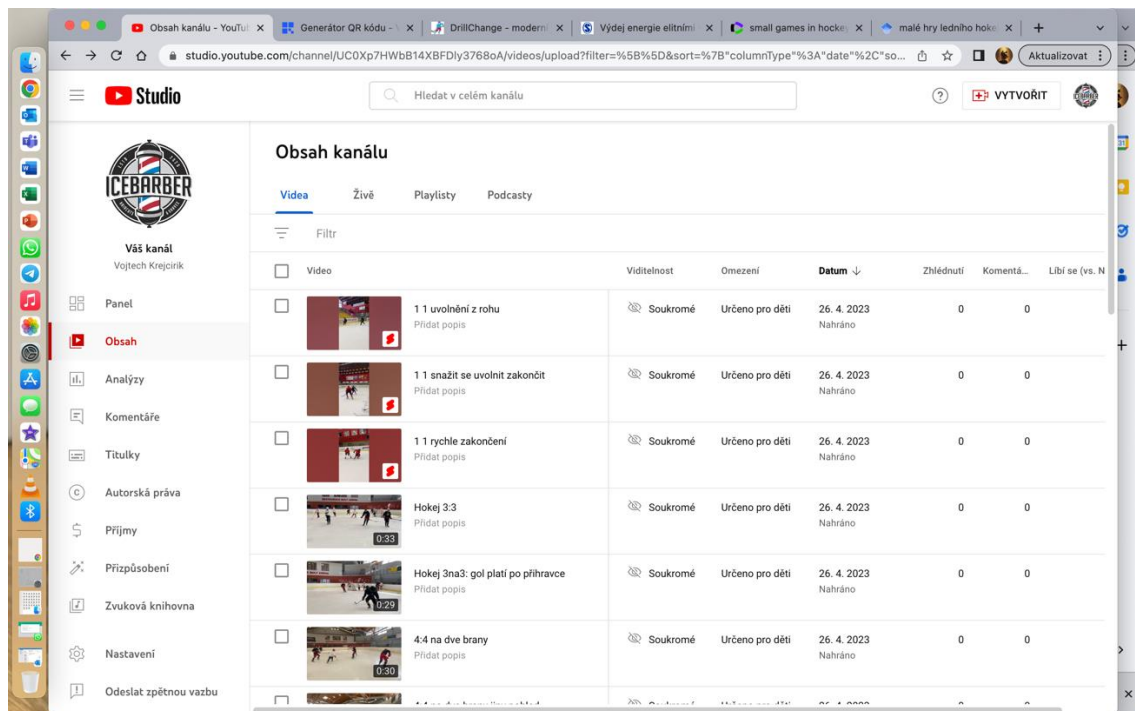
Obsah kanálu - YouTub × | Generátor QR kódu - × | DrillChange - moderní × | Výdej energie elitními × | small games in hockey × | malé hry ledního hoke × | +

studio.youtube.com/channel/UC0Xp7HWbB14XBFDly3768oA/videos/upload?filter=%5B%5D&sort=%7B"columnType"%3A"date"%2C"so...

Aktualizovat

Studio

Hledat v celém kanálu

VYTVOŘIT

ICEBARBER

Váš kanál
Vojtech Krejcirik

Panel
Obsah
Analýzy
Komentáře
Titulky
Autorská práva
Příjmy
Přizpůsobení
Zvuková knihovna
Nastavení
Odeslat zpětnou vazbu

Obsah kanálu

Videa | Živě | Playlisty | Podcasty

Filtr

| Video | Viditelnost | Omezení | Datum ↓ | Zhlédnutí | Komentá... | Líbí se (vs. N |
|---|---|---|---|---|---|---|
| 1 1 uvolnění z rohu Přidat popis | Soukromé | Určeno pro děti | 26. 4. 2023 Nahráno | 0 | 0 | |
| 1 1 snažit se uvolnit zakončit Přidat popis | Soukromé | Určeno pro děti | 26. 4. 2023 Nahráno | 0 | 0 | |
| 1 1 rychle zakončení Přidat popis | Soukromé | Určeno pro děti | 26. 4. 2023 Nahráno | 0 | 0 | |
| 0:33 Hokej 3:3 Přidat popis | Soukromé | Určeno pro děti | 26. 4. 2023 Nahráno | 0 | 0 | |
| 0:29 Hokej 3na3: gol platí po přihravce Přidat popis | Soukromé | Určeno pro děti | 26. 4. 2023 Nahráno | 0 | 0 | |
| 0:30 4:4 na dve brany Přidat popis | Soukromé | Určeno pro děti | 26. 4. 2023 Nahráno | 0 | 0 | |
| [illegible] | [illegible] | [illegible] | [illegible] | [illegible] | | |